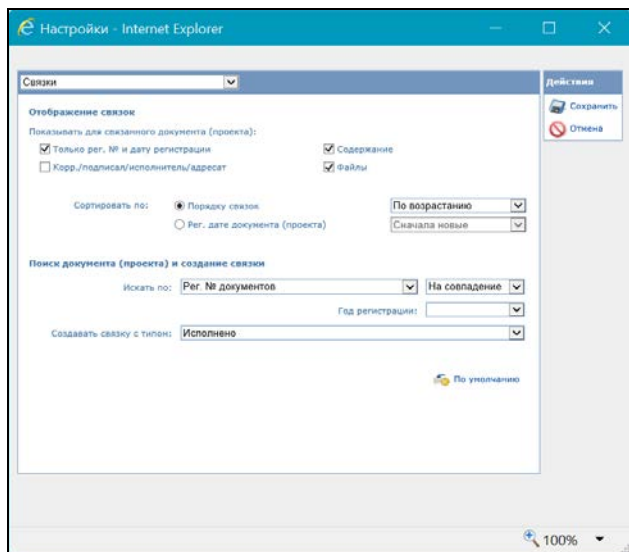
Настройки - Internet Explorer

Связки

Действия

Сохранить

Отмена

Отображение связок

Показывать для связанного документа (проекта):

Только рег. № и дату регистрации

Содержание

Корр./подписал/исполнитель/адресат

Файлы

Сортировать по:

Порядку связок

По возрастанию

Рег. дате документа (проекта)

Сначала новые

Поиск документа (проекта) и создание связки

Искать по:

Рег. № документов

На совпадение

Год регистрации:

Создавать связку с типом:

Исполнено

По умолчанию

100%